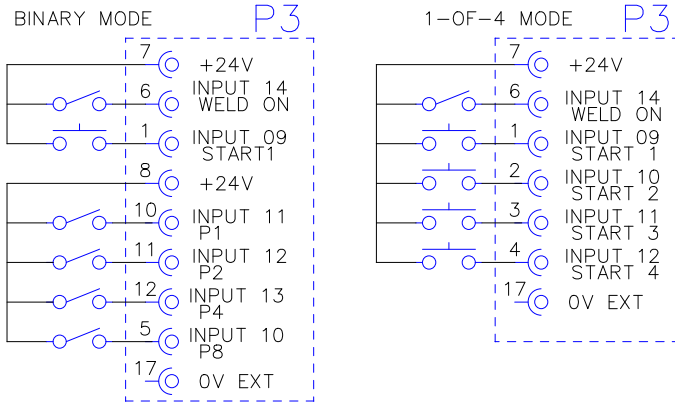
BINARY MODE

P3

7 +24V

6 INPUT 14 WELD ON

1 INPUT 09 START1

8 +24V

10 INPUT 11 P1

11 INPUT 12 P2

12 INPUT 13 P4

5 INPUT 10 P8

17 0V EXT

1-OF-4 MODE

P3

7 +24V

6 INPUT 14 WELD ON

1 INPUT 09 START 1

2 INPUT 10 START 2

3 INPUT 11 START 3

4 INPUT 12 START 4

17 0V EXT